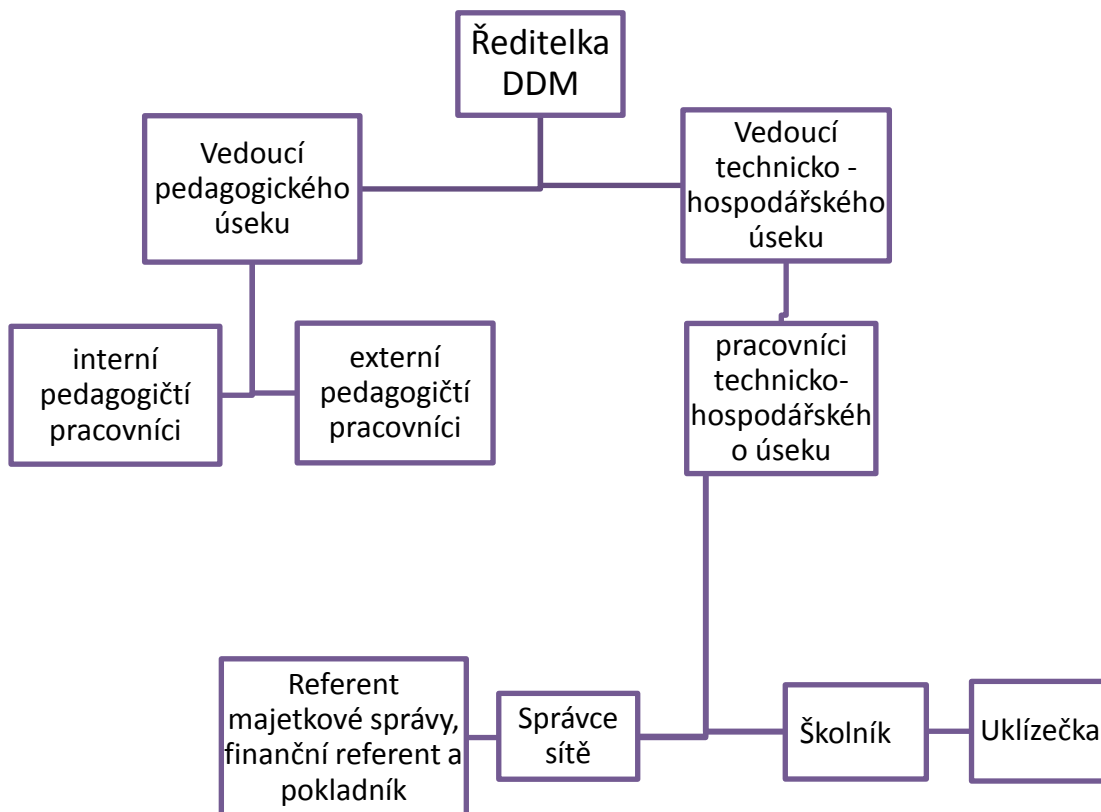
Ředitelka DDM

Vedoucí pedagogického úseku

Vedoucí technicko - hospodářského úseku

interní pedagogičtí pracovníci

externí pedagogičtí pracovníci

pracovníci technicko-hospodářského úseku

Referent majetkové správy, finanční referent a pokladník

Správce sítě

Školník

Uklízečka